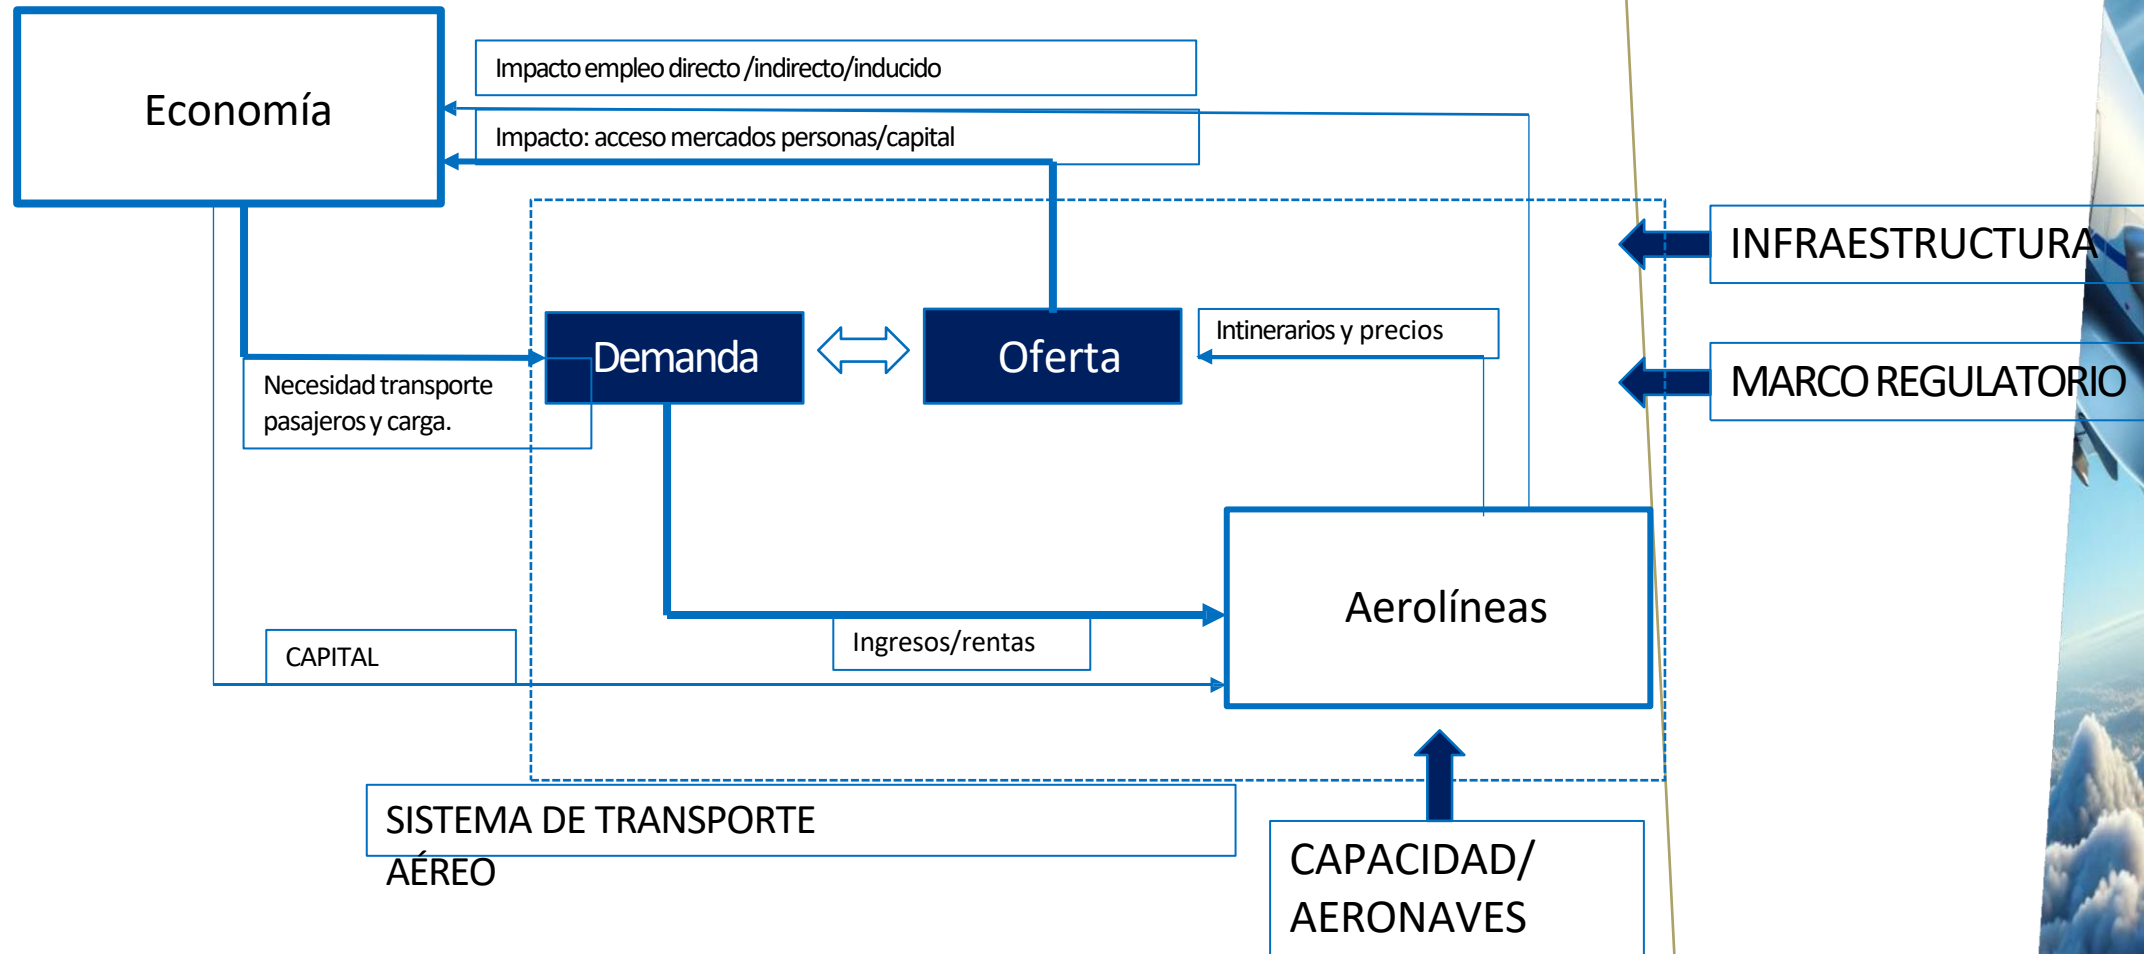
Economía

Impacto empleo directo /indirecto/inducido

Impacto: acceso mercados personas/capital

INFRAESTRUCTURA

Demanda

Oferta

Intinerarios y precios

MARCO REGULATORIO

Necesidad transporte pasajeros y carga.

Aerolíneas

Ingresos/rentas

CAPITAL

SISTEMA DE TRANSPORTE AÉREO

CAPACIDAD/ AERONAVES